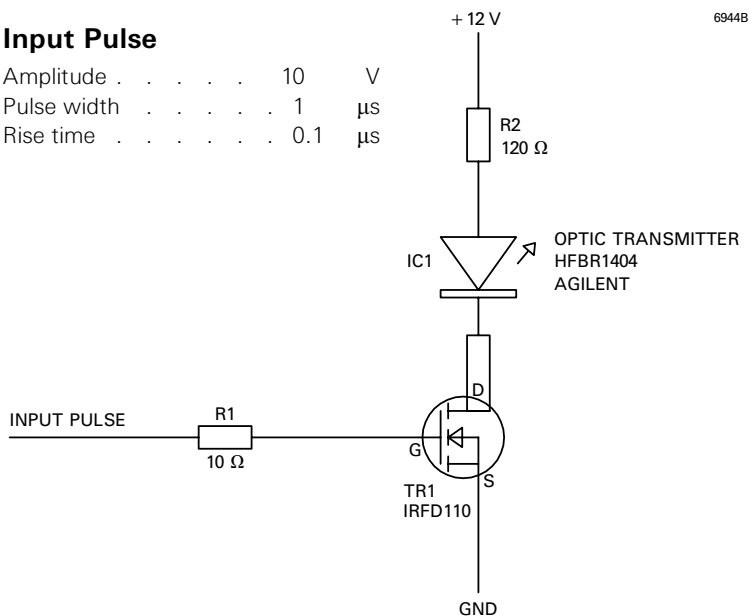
Input Pulse

| | | |
|---|---|---|
| Amplitude . . . . . . | 10 | V |
| Pulse width . . . . . . | 1 | μs |
| Rise time . . . . . . | 0.1 | μs |

+ 12 V

6944B

R2
120 Ω

IC1

OPTIC TRANSMITTER
HFBR1404
AGILENT

D

INPUT PULSE

R1
10 Ω

G

S

TR1
IRFD110

GND